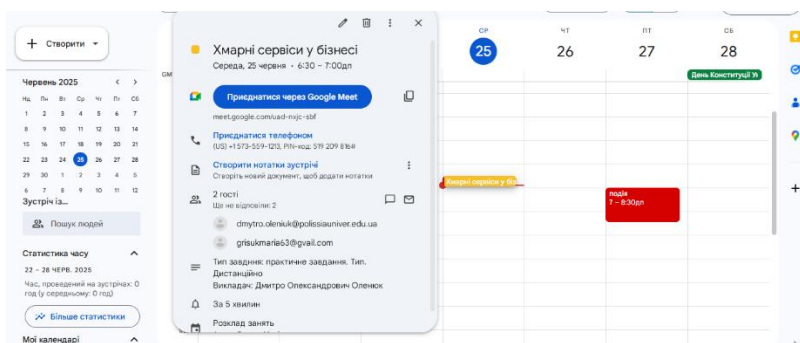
Створити

Червень 2025

| Нд | Пн | Вт | Ср | Чт | Пт | Сб |
|---|---|---|---|---|---|---|
| 1 | 2 | 3 | 4 | 5 | 6 | 7 |
| 8 | 9 | 10 | 11 | 12 | 13 | 14 |
| 15 | 16 | 17 | 18 | 19 | 20 | 21 |
| 22 | 23 | 24 | 25 | 26 | 27 | 28 |
| 29 | 30 | 1 | 2 | 3 | 4 | 5 |
| 6 | 7 | 8 | 9 | 10 | 11 | 12 |

Зустріч із...

Пошук людей

Статистика часу

22 – 28 ЧЕРВ. 2025

Час, проведений на зустрічах: 0 год (у середньому: 0 год)

Більше статистики

Мої календарі

GM

Хмарні сервіси у бізнесі

Середа, 25 червня • 6:30 – 7:00дп

Приєднатися через Google Meet

meet.google.com/uad-nxjc-sbf

Приєднатися телефоном

(US) +1 573-559-1213, PIN-код: 519 209 816#

Створити нотатки зустрічі

Створіть новий документ, щоб додати нотатки

2 гості

Ще не відповіли: 2

dmytro.oleniuk@polissiauniver.edu.ua

grisukmarie63@gvail.com

Тип завдння: практичне завдання. Тип. Дистанційно

Викладач: Дмитро Олександрович Оленюк

За 5 хвилин

Розклад занять

СР
25

ЧТ
26

ПТ
27

СБ
28

День Конституції У

Хмарні сервіси у бі

подія
7 – 8:30дп